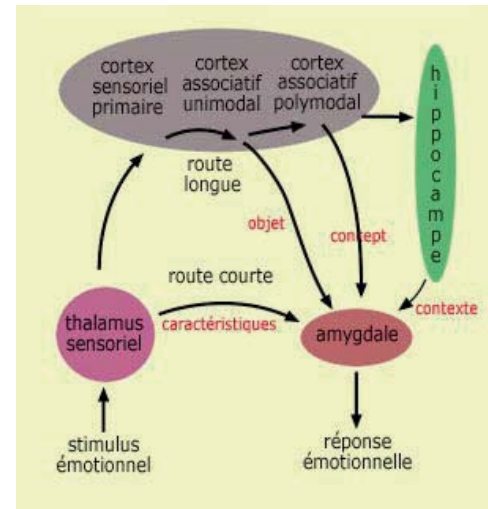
cortex sensoriel primaire

cortex associatif unimodal

cortex associatif polymodal

hippocampe

route longue

objet

concept

route courte

thalamus sensoriel

caractéristiques

amygdale

contexte

stimulus émotionnel

réponse émotionnelle